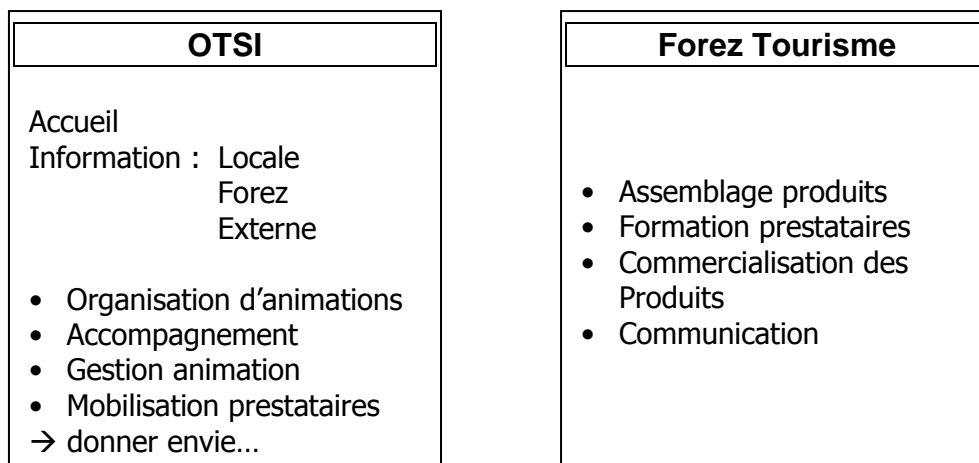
**OTSI**

Accueil
Information : Locale
Forez
Externe

- Organisation d'animations
- Accompagnement
- Gestion animation
- Mobilisation prestataires

→ donner envie…

**Forez Tourisme**

- Assemblage produits
- Formation prestataires
- Commercialisation des Produits
- Communication